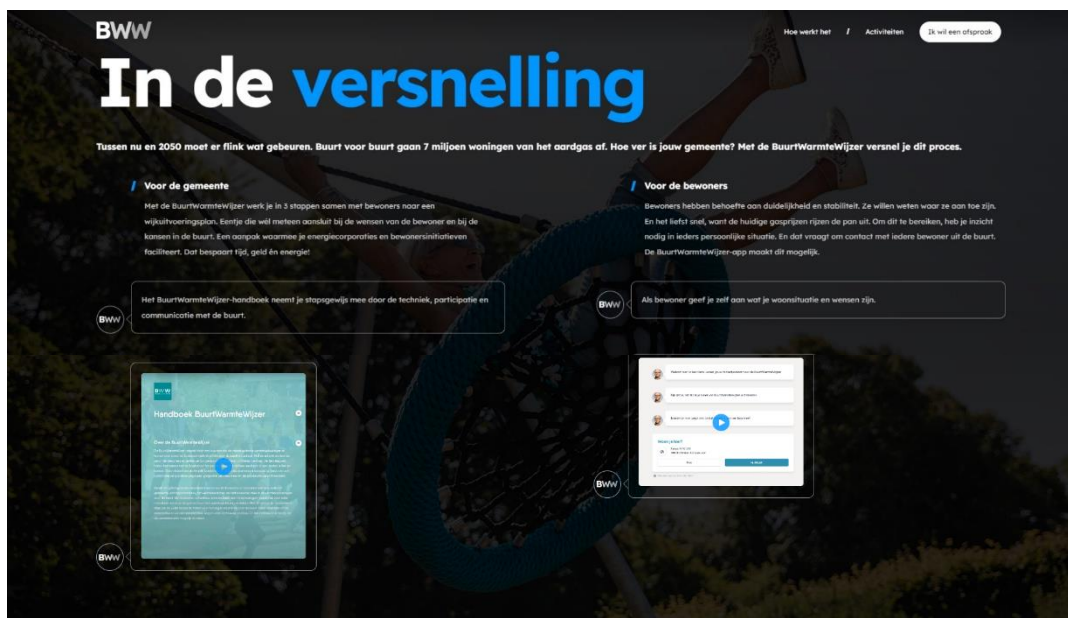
BWW

Hoe werkt het / Activiteiten Ik wil een afspraak

In de versnelling

Tussen nu en 2050 moet er flink wat gebeuren. Buurt voor buurt gaan 7 miljoen woningen van het aardgas af. Hoe ver is jouw gemeente? Met de BuurtWarmteWijzer versnel je dit proces.

Voor de gemeente

Met de BuurtWarmteWijzer werk je in 3 stappen samen met bewoners naar een wijkuitvoeringsplan. Eentje die wél meteen aansluit bij de wensen van de bewoner en bij de kansen in de buurt. Een aanpak waarmee je energiecorporaties en bewonersinitiatieven faciliteert. Dat bespaart tijd, geld én energie!

BWW

Het BuurtWarmteWijzer-handboek neemt je stapsgewijs mee door de techniek, participatie en communicatie met de buurt.

BWW

Handboek BuurtWarmteWijzer

Over de BuurtWarmteWijzer

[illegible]

BWW

Voor de bewoners

Bewoners hebben behoefte aan duidelijkheid en stabiliteit. Ze willen weten waar ze aan toe zijn. En het liefst snel, want de huidige gasprijzen rijzen de pan uit. Om dit te bereiken, heb je inzicht nodig in ieders persoonlijke situatie. En dat vraagt om contact met iedere bewoner uit de buurt. De BuurtWarmteWijzer-app maakt dit mogelijk.

BWW

Als bewoner geef je zelf aan wat je woonsituatie en wensen zijn.

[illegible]

BWW